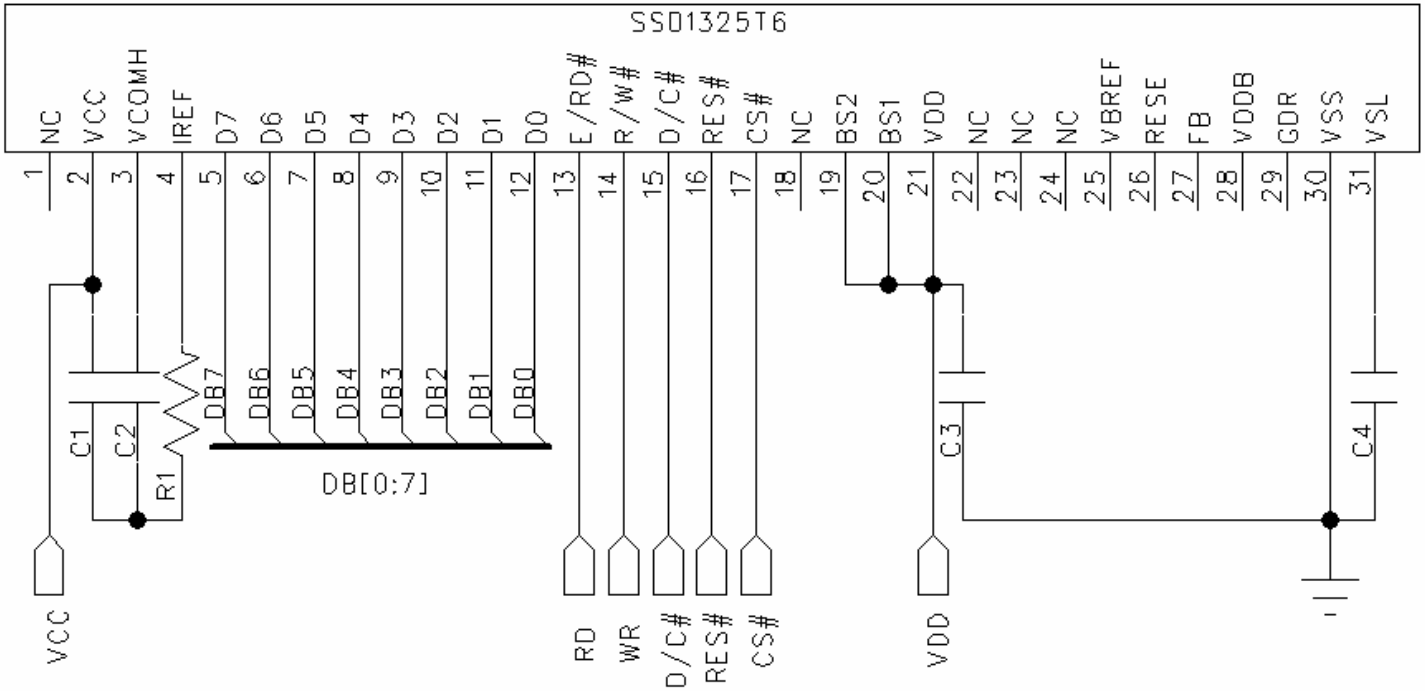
SSD1325T6

NC
VCC
VCOMH
IREF
D7
D6
D5
D4
D3
D2
D1
D0
E/RD#
R/W#
D/C#
RES#
CS#
NC
BS2
BS1
VDD
NC
NC
NC
VBREF
RESE
FB
VDDB
GDR
VSS
VSL

1
2
3
4
5
6
7
8
9
10
11
12
13
14
15
16
17
18
19
20
21
22
23
24
25
26
27
28
29
30
31

DB7
DB6
DB5
DB4
DB3
DB2
DB1
DB0

C1
C2
R1
DB[0:7]
C3
C4

VCC
RD
WR
D/C#
RES#
CS#
VDD